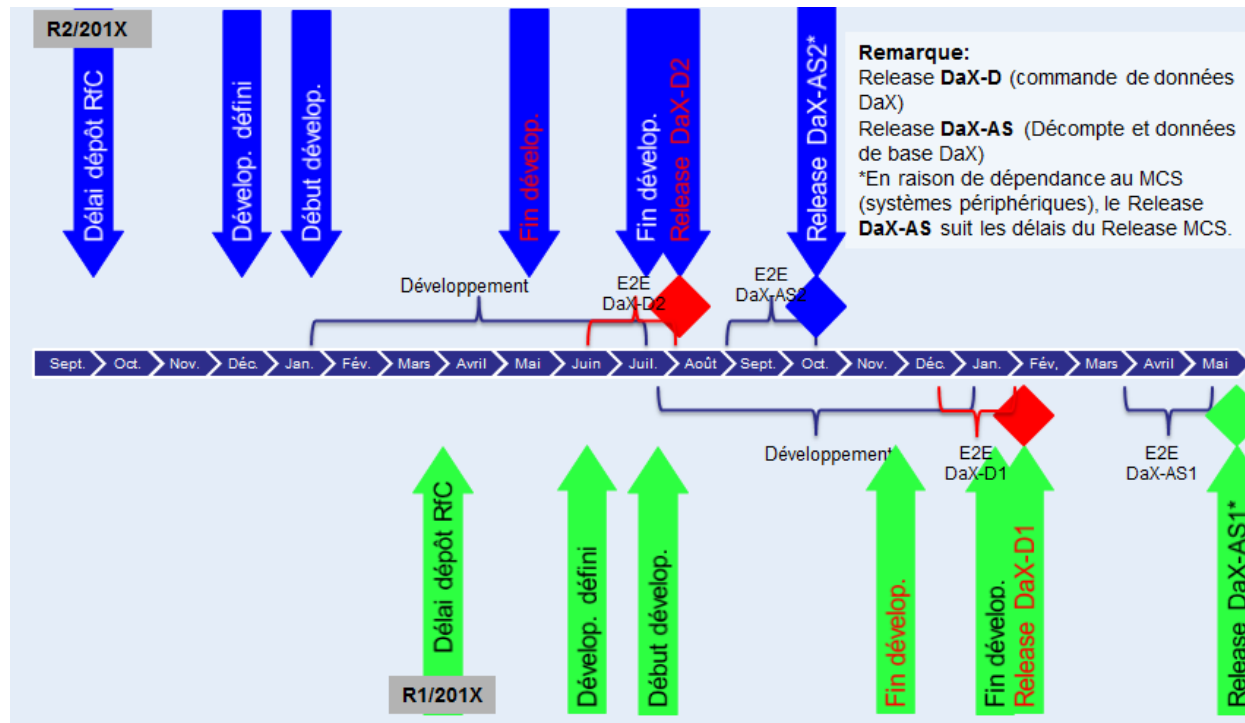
R2/201X

Délai dépôt RfC

Dévelop. défini

Début dévelop.

Fin dévelop.

Fin dévelop.
Release DaX-D2

Release DaX-AS2*

**Remarque:**
Release **DaX-D** (commande de données DaX)
Release **DaX-AS** (Décompte et données de base DaX)
*En raison de dépendance au MCS (systèmes périphériques), le Release **DaX-AS** suit les délais du Release MCS.

Développement

E2E
DaX-D2

E2E
DaX-AS2

Sept. Oct. Nov. Déc. Jan. Fév. Mars Avril Mai Juin Juil. Août Sept. Oct. Nov. Déc. Jan. Fév, Mars Avril Mai

Développement

E2E
DaX-D1

E2E
DaX-AS1

Délai dépôt RfC

R1/201X

Dévelop. défini

Début dévelop.

Fin dévelop.

Fin dévelop.
Release DaX-D1

Release DaX-AS1*